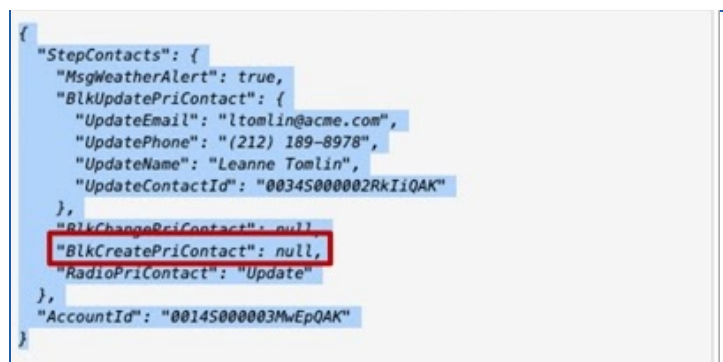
{
  "StepContacts": {
    "MsgWeatherAlert": true,
    "BlkUpdatePriContact": {
      "UpdateEmail": "ltomlin@acme.com",
      "UpdatePhone": "(212) 189-8978",
      "UpdateName": "Leanne Tomlin",
      "UpdateContactId": "0034S000002RkIiQAK"
    },
    "BlkChangePriContact": null,
    "BlkCreatePriContact": null,
    "RadioPriContact": "Update"
  },
  "AccountId": "0014S000003MwEpQAK"
}